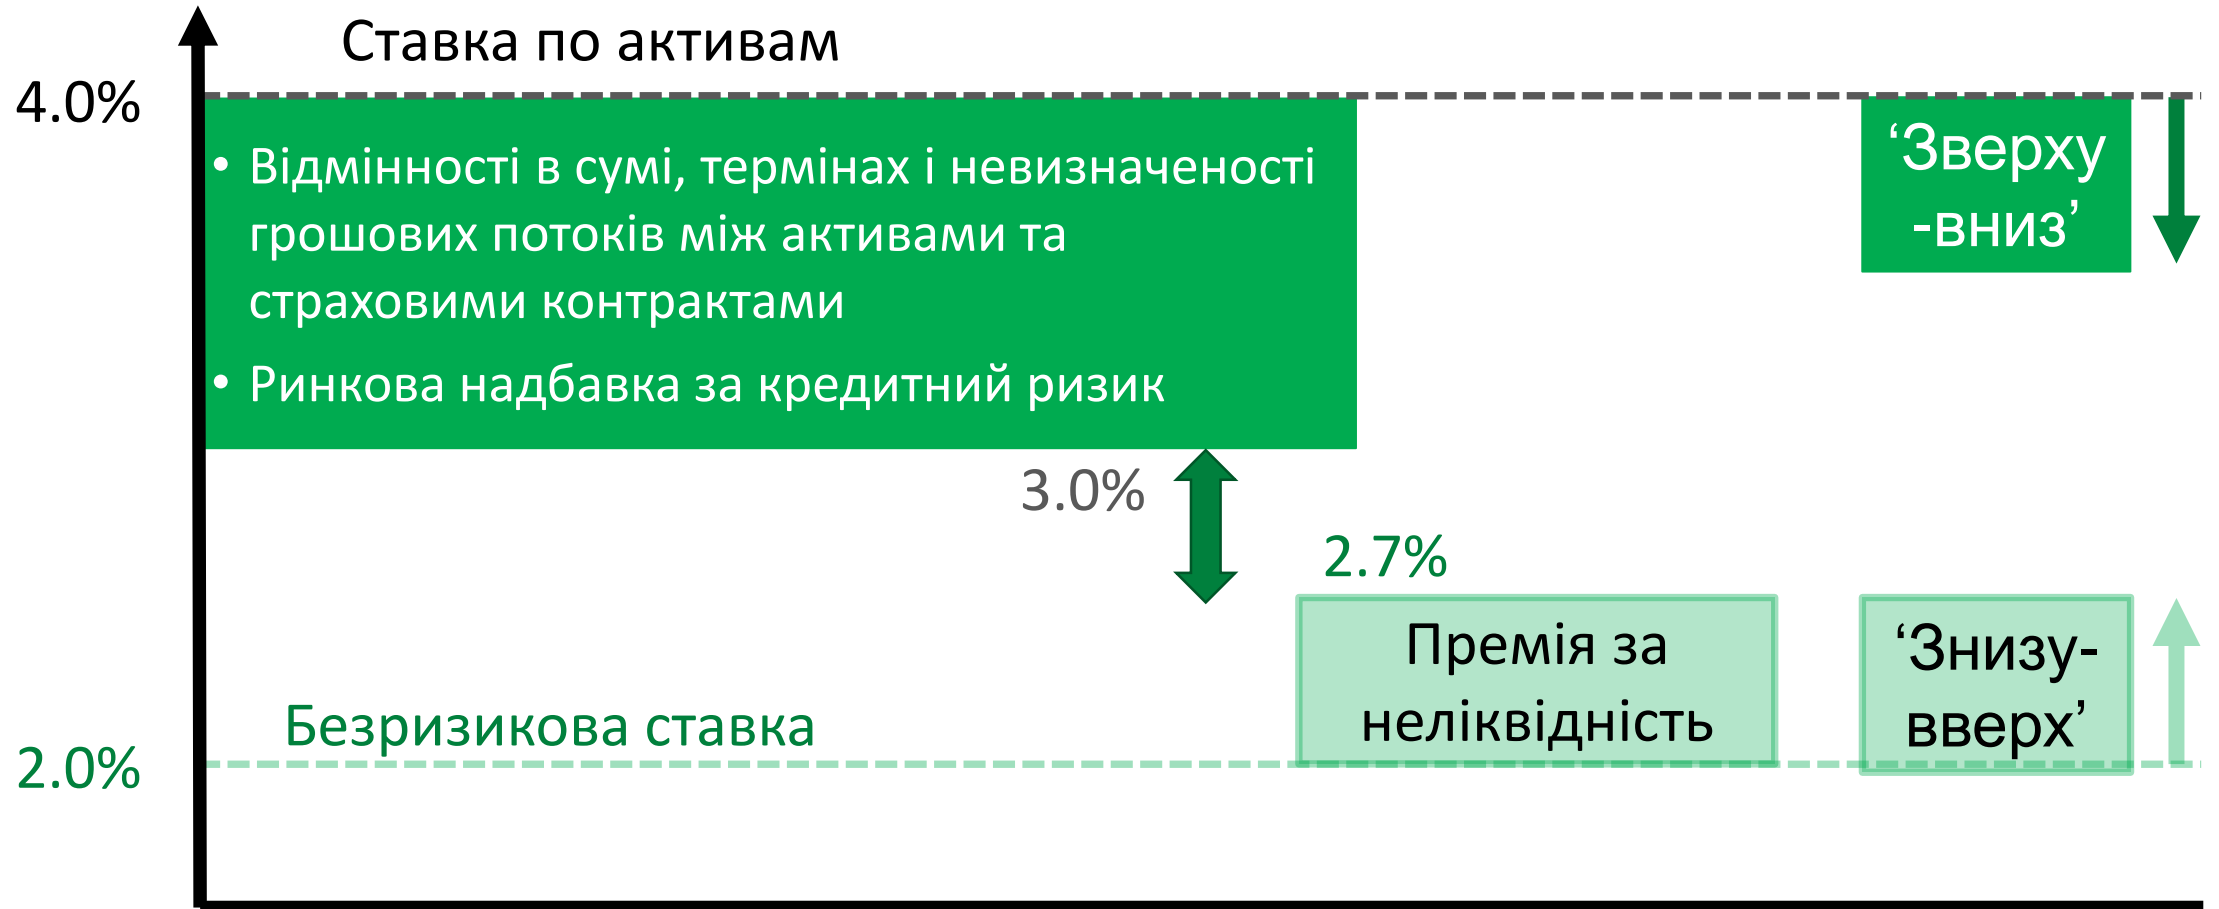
Ставка по активам

4.0%

• Відмінності в сумі, термінах і невизначеності грошових потоків між активами та страховими контрактами

• Ринкова надбавка за кредитний ризик

‘Зверху -вниз’

3.0%

2.7%

Премія за неліквідність

‘Знизу-вверх’

Безризикова ставка

2.0%